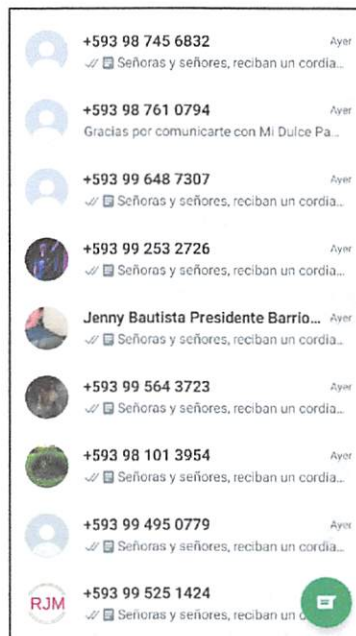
+593 98 745 6832
Ayer
Señoras y señores, reciban un cordia...

+593 98 761 0794
Ayer
Gracias por comunicarte con Mi Dulce Pa...

+593 99 648 7307
Ayer
Señoras y señores, reciban un cordia...

+593 99 253 2726
Ayer
Señoras y señores, reciban un cordia...

Jenny Bautista Presidente Barrio...
Ayer
Señoras y señores, reciban un cordia...

+593 99 564 3723
Ayer
Señoras y señores, reciban un cordia...

+593 98 101 3954
Ayer
Señoras y señores, reciban un cordia...

+593 99 495 0779
Ayer
Señoras y señores, reciban un cordia...

RJM
+593 99 525 1424
Señoras y señores, reciban un c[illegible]